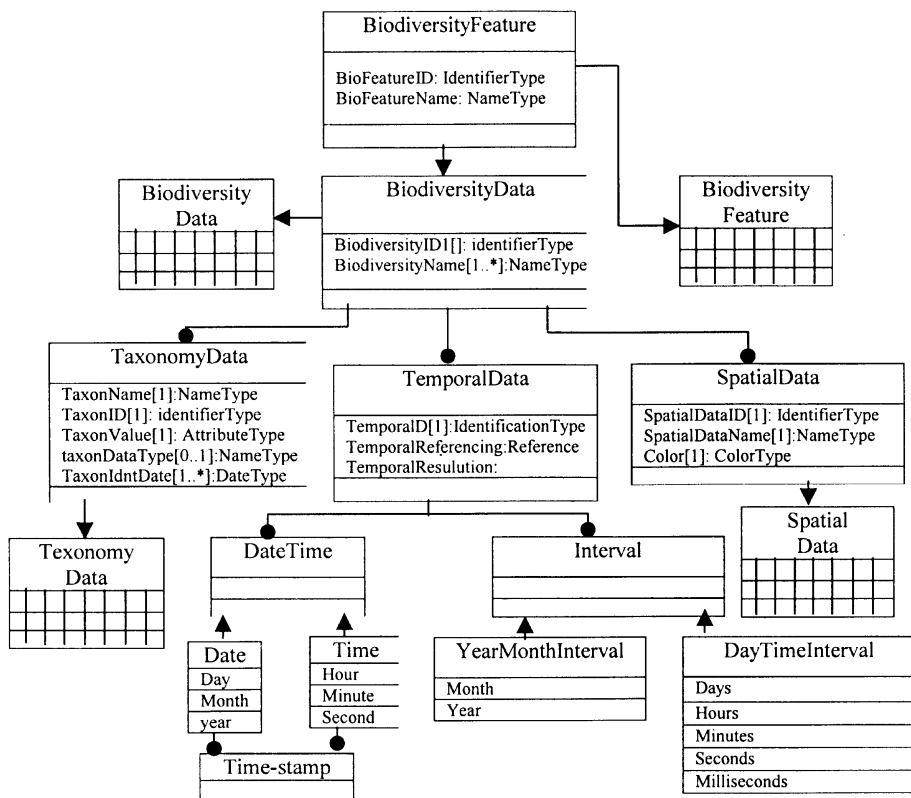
BiodiversityFeature

BioFeatureID: IdentifierType
BioFeatureName: NameType

Biodiversity Data

BiodiversityData

BiodiversityID1[]: identifierType
BiodiversityName[1..*]:NameType

Biodiversity Feature

TaxonomyData

TaxonName[1]:NameType
TaxonID[1]: identifierType
TaxonValue[1]: AttributeType
taxonDataType[0..1]:NameType
TaxonIdntDate[1..*]:DateType

TemporalData

TemporalD[1]:IdentificationType
TemporalReferencing:Reference
TemporalResulution:

SpatialData

SpatialDataID[1]: IdentifierType
SpatialDataName[1]:NameType
Color[1]: ColorType

Spatial Data

Texonomy Data

DateTime

Interval

Date
Day
Month
year

Time
Hour
Minute
Second

YearMonthInterval
Month
Year

DayTimeInterval
Days
Hours
Minutes
Seconds
Milliseconds

Time-stamp